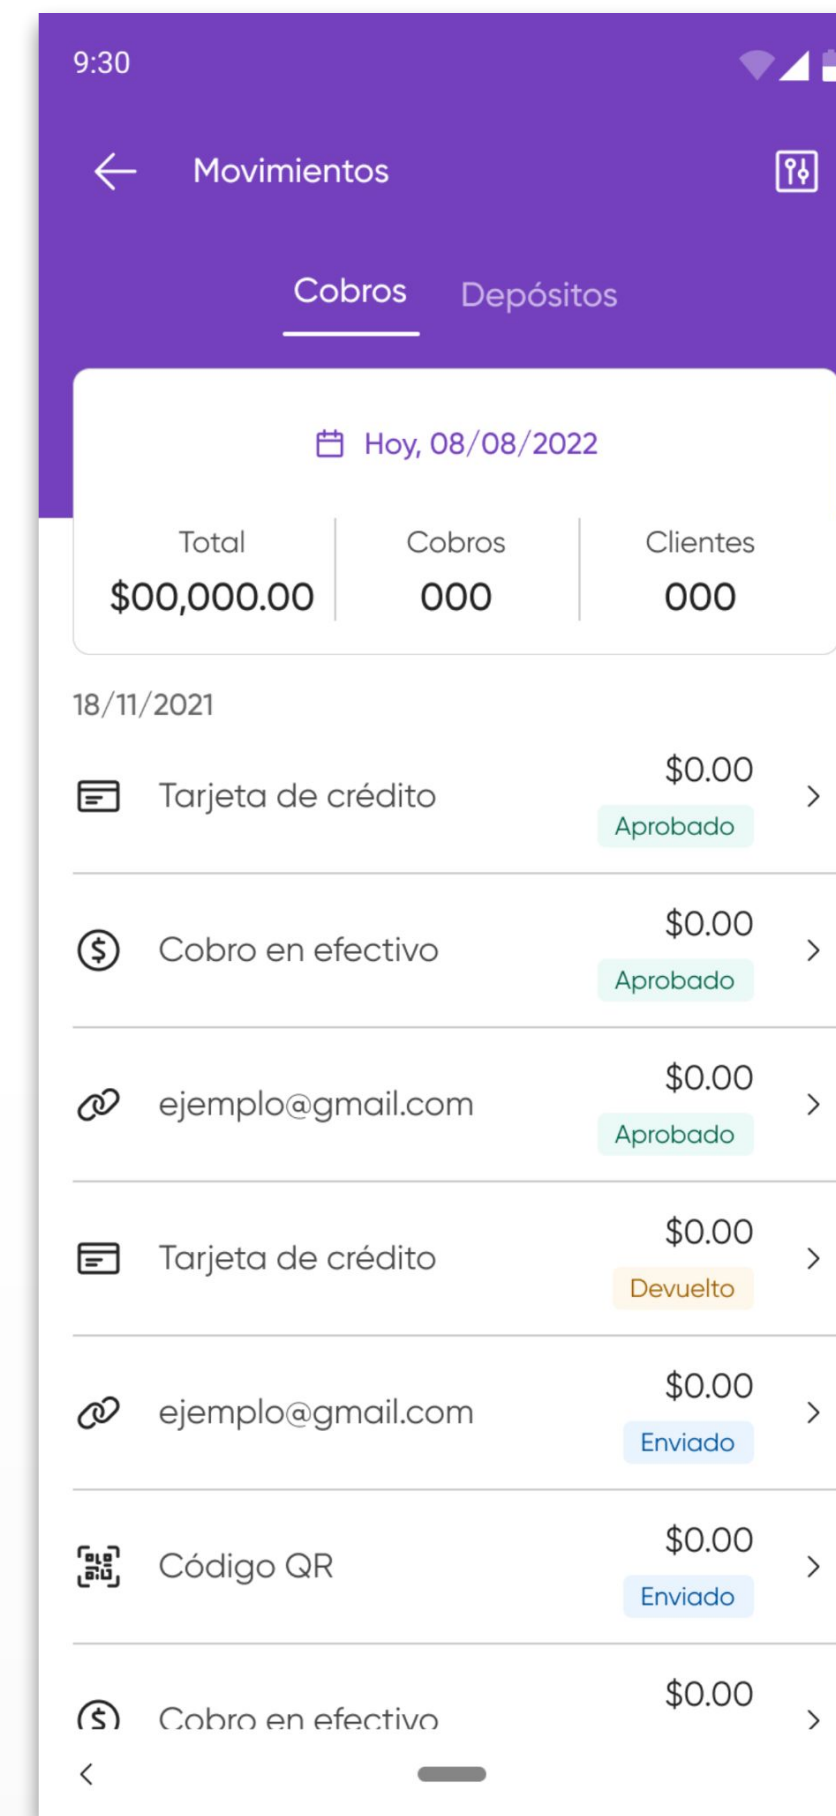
9:30

Movimientos

Cobros Depósitos

Hoy, 08/08/2022

| Total | Cobros | Clientes |
|---|---|---|
| $00,000.00 | 000 | 000 |

18/11/2021

Tarjeta de crédito $0.00 Aprobado

Cobro en efectivo $0.00 Aprobado

ejemplo@gmail.com $0.00 Aprobado

Tarjeta de crédito $0.00 Devuelto

ejemplo@gmail.com $0.00 Enviado

Código QR $0.00 Enviado

Cobro en efectivo $0.00